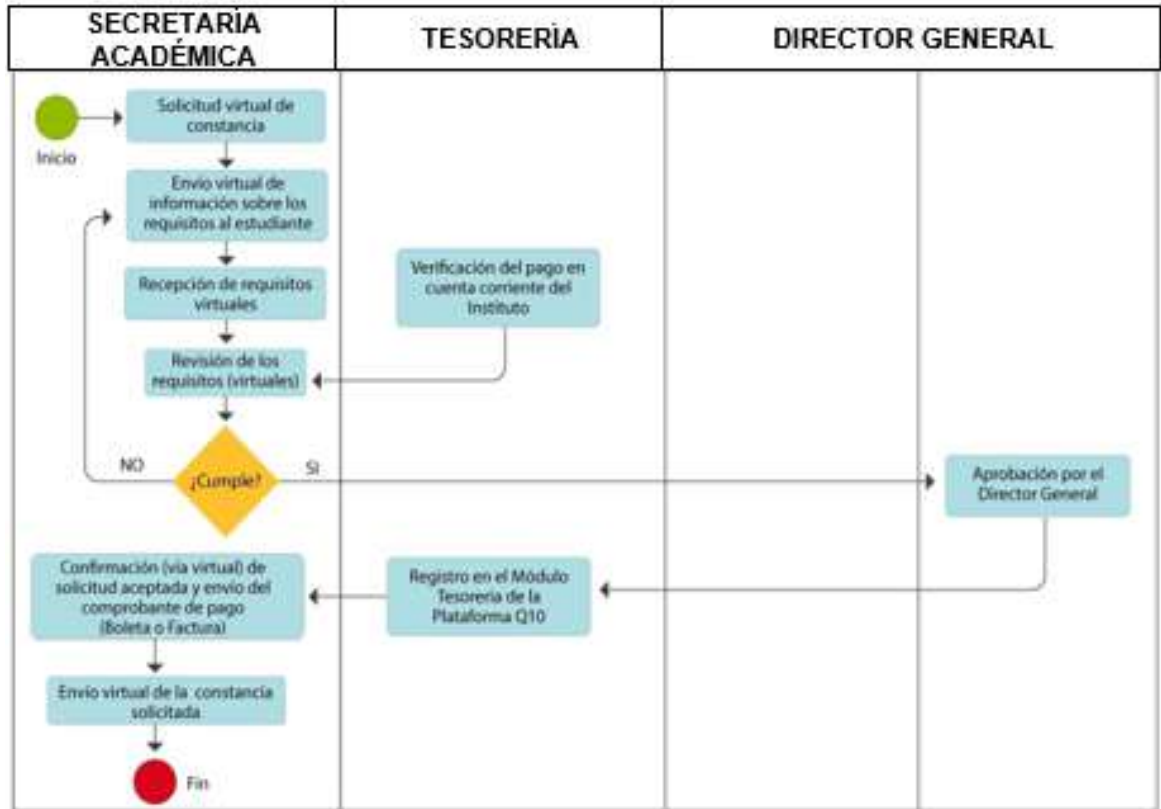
| SECRETARÍA ACADÉMICA | TESORERÍA | DIRECTOR GENERAL |
|---|---|---|

Inicio

Solicitud virtual de constancia

Envio virtual de información sobre los requisitos al estudiante

Recepción de requisitos virtuales

Revisión de los requisitos (virtuales)

NO

¿Cumple?

SI

Verificación del pago en cuenta corriente del Instituto

Aprobación por el Director General

Registro en el Módulo Tesoreria de la Plataforma Q10

Confirmación (vía virtual) de solicitud aceptada y envío del comprobante de pago (Boleta o Factura)

Envio virtual de la constancia solicitada

Fin